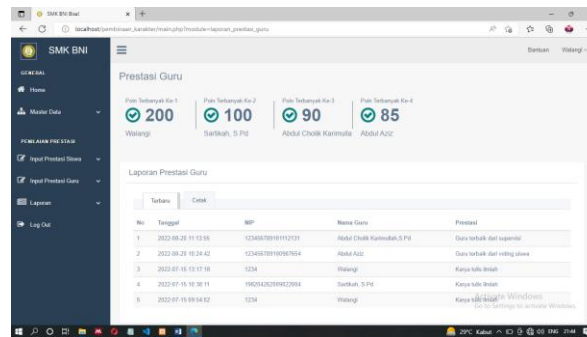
SMK BNI Biad
localhost/pembinaan_karakter/main.php?module=laporan_prestasi_guru

SMK BNI

Bantuan Walangi

GENERAL
Home
Master Data
PENILAIAN PRESTASI
Input Prestasi Siswa
Input Prestasi Guru
Laporan
Log Out

Prestasi Guru

Poin Terbanyak Ke-1
200
Walangi

Poin Terbanyak Ke-2
100
Sartikah, S.Pd

Poin Terbanyak Ke-3
90
Abdul Cholik Karimulla

Poin Terbanyak Ke-4
85
Abdul Aziz

Laporan Prestasi Guru

Terbaru Cetak

| No | Tanggal | NIP | Nama Guru | Prestasi |
|---|---|---|---|---|
| 1 | 2022-08-25 11:13:56 | 123456789101112131 | Abdul Cholik Karimullah,S.Pd | Guru terbaik dari supervisi |
| 2 | 2022-08-25 10:24:42 | 123456789100987654 | Abdul Aziz | Guru terbaik dari voting siswa |
| 3 | 2022-07-15 13:17:18 | 1234 | Walangi | Karya tulis ilmiah |
| 4 | 2022-07-15 15:36:11 | 198204282009022004 | Sartikah, S.Pd | Karya tulis ilmiah |
| 5 | 2022-07-15 09:54:52 | 1234 | Walangi | Karya tulis ilmiah |

Activate Windows
Go to Settings to activate Windows.

29°C Kabut ENG 21:44